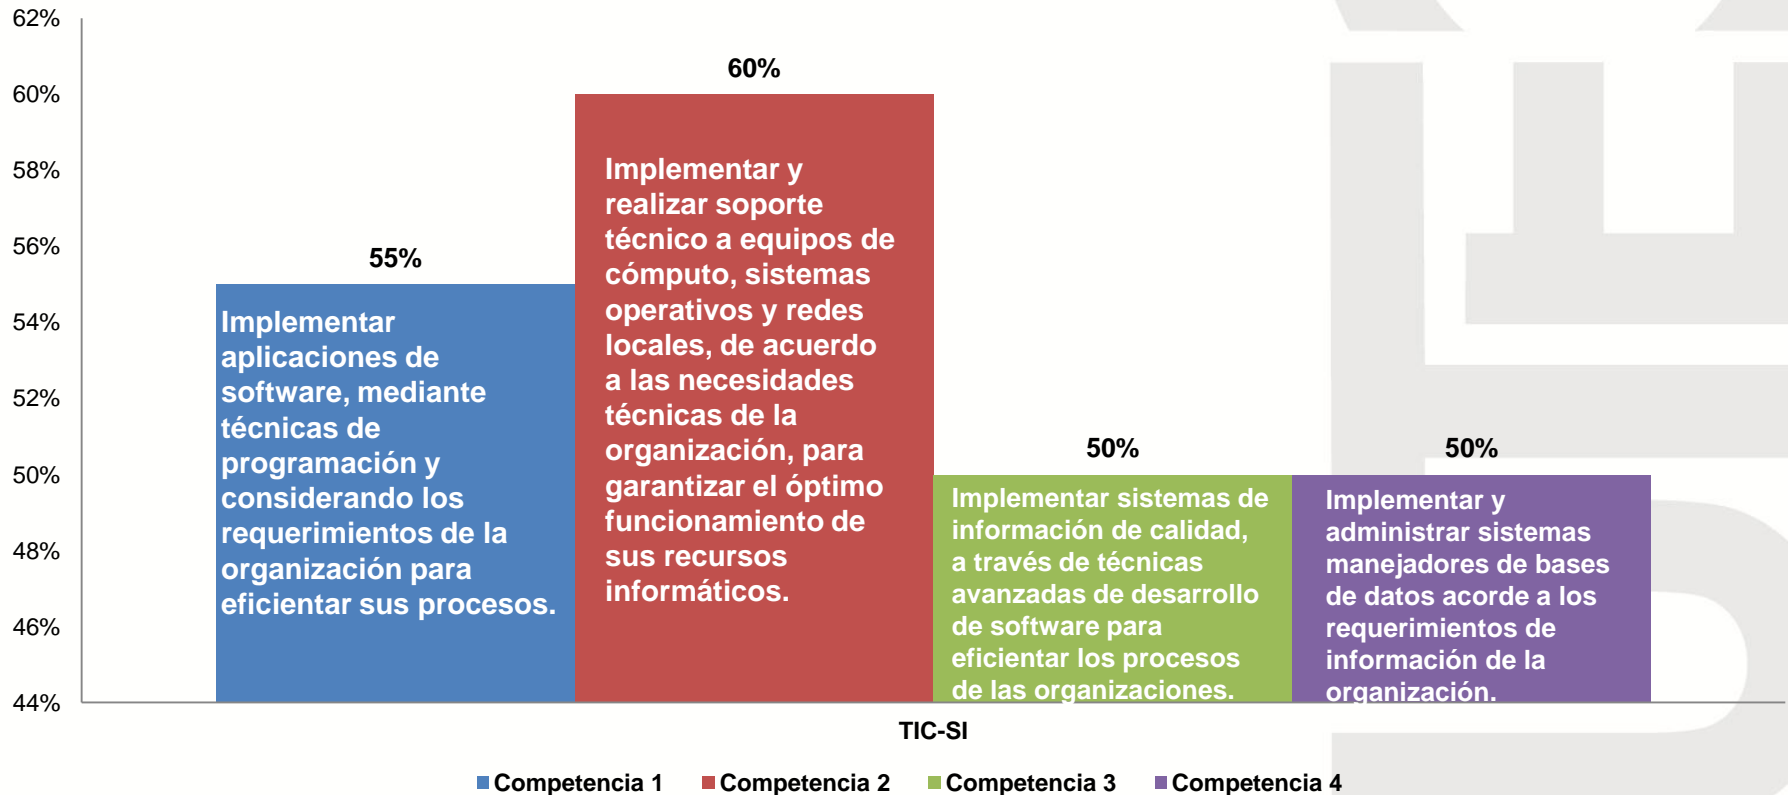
62%
60%
58%
56%
54%
52%
50%
48%
46%
44%

55%
Implementar aplicaciones de software, mediante técnicas de programación y considerando los requerimientos de la organización para eficientar sus procesos.

60%
Implementar y realizar soporte técnico a equipos de cómputo, sistemas operativos y redes locales, de acuerdo a las necesidades técnicas de la organización, para garantizar el óptimo funcionamiento de sus recursos informáticos.

50%
Implementar sistemas de información de calidad, a través de técnicas avanzadas de desarrollo de software para eficientar los procesos de las organizaciones.

50%
Implementar y administrar sistemas manejadores de bases de datos acorde a los requerimientos de información de la organización.

TIC-SI

Competencia 1 Competencia 2 Competencia 3 Competencia 4